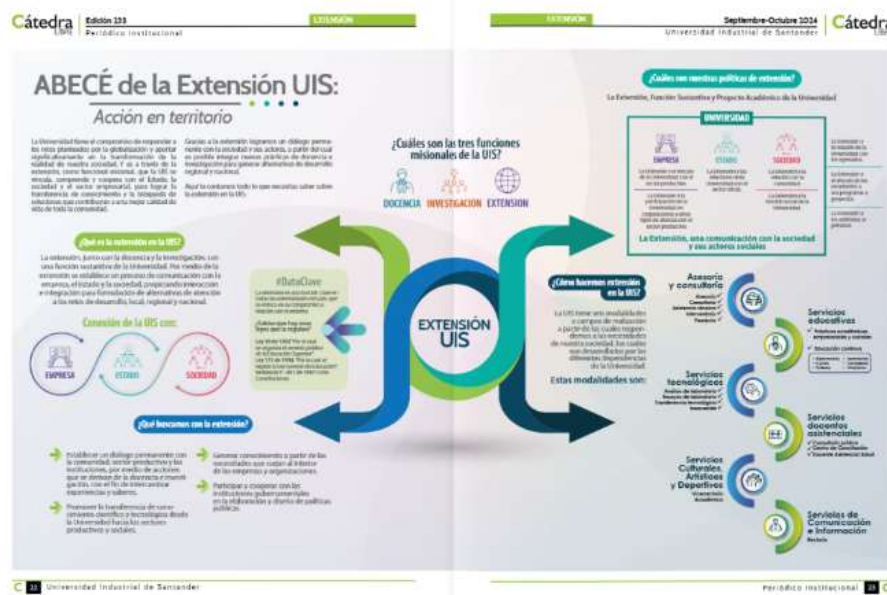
Cátedra Libre | Edición 233 Periódico Institucional | EXTENSIÓN

EXTENSIÓN | Septiembre-Octubre 2024 Universidad Industrial de Santander | Cátedra

ABECÉ de la Extensión UIS:
Acción en territorio

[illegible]

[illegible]

¿Qué es la extensión en la UIS?

La extensión, junto con la docencia y la investigación, es una función sustantiva de la Universidad. Por medio de la extensión se establece un proceso de comunicación con la empresa, el Estado y la sociedad, propiciando interacción e integración para formulación de alternativas de atención a los retos de desarrollo local, regional y nacional.

Conexión de la UIS con:

EMPRESA
ESTADO
SOCIEDAD

#DatoClave

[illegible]

¿Qué buscamos con la extensión?

Establecer un diálogo permanente con la comunidad, sector productivo y las instituciones, por medio de acciones que se derivan de la docencia e investigación, con el fin de intercambiar experiencias y saberes.

Promover la transferencia de conocimiento científico y tecnológico desde la Universidad hacia los sectores productivos y sociales.

Generar conocimiento a partir de las necesidades que surjan al interior de las empresas y organizaciones.

Participar y cooperar con las instituciones gubernamentales en la elaboración y diseño de políticas públicas.

¿Cuáles son las tres funciones misionales de la UIS?

DOCENCIA INVESTIGACIÓN EXTENSIÓN

EXTENSIÓN UIS

¿Cuáles son nuestras políticas de extensión?

La Extensión, Función Sustantiva y Proyecto Académico de la Universidad

UNIVERSIDAD

EMPRESA
ESTADO
SOCIEDAD

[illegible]

La Extensión, una comunicación con la sociedad y sus actores sociales

¿Cómo hacemos extensión en la UIS?

La UIS tiene seis modalidades o campos de realización a partir de los cuales respondemos a las necesidades de nuestra sociedad, las cuales son desarrolladas por las diferentes dependencias de la Universidad.

Estas modalidades son:

Asesoría y consultoría

Servicios educativos

Servicios tecnológicos

Servicios docentes asistenciales

Servicios Culturales, Artísticos y Deportivos

Servicios de Comunicación e Información

C 22 Universidad Industrial de Santander

Periódico Institucional 23 C